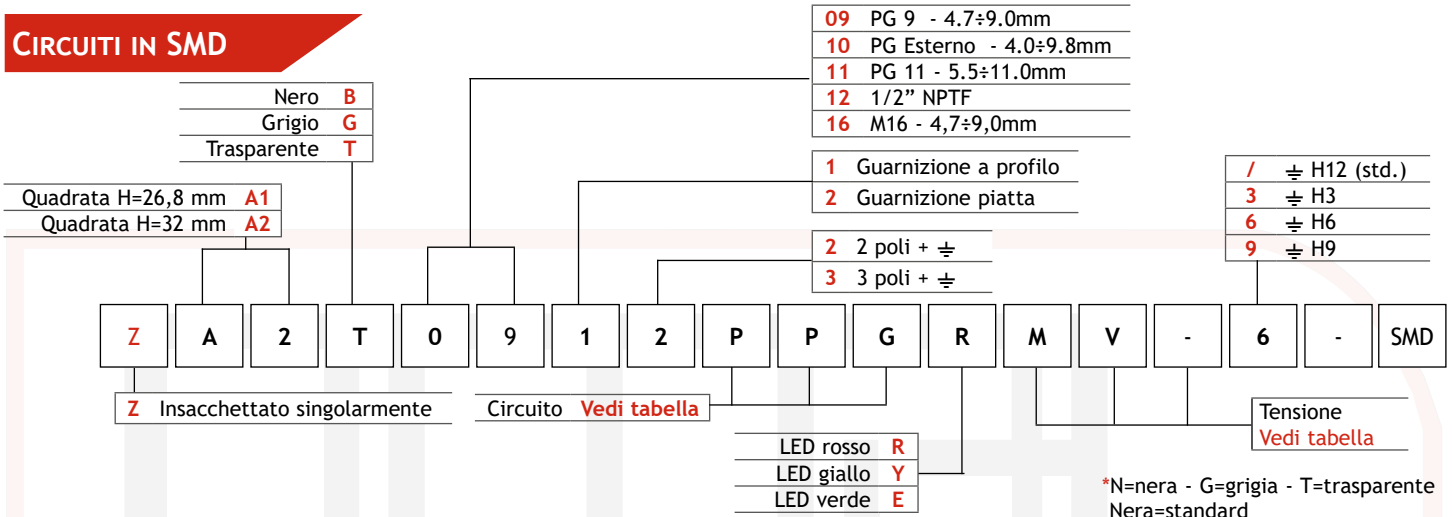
CIRCUITI IN SMD

| | |
|---|---|
| Nero | B |
| Grigio | G |
| Trasparente | T |

| | |
|---|---|
| Quadrata H=26,8 mm | A1 |
| Quadrata H=32 mm | A2 |

| | |
|---|---|
| 09 | PG 9 - 4.7÷9.0mm |
| 10 | PG Esterno - 4.0÷9.8mm |
| 11 | PG 11 - 5.5÷11.0mm |
| 12 | 1/2" NPTF |
| 16 | M16 - 4,7÷9,0mm |

| | |
|---|---|
| 1 | Guarnizione a profilo |
| 2 | Guarnizione piatta |

| | |
|---|---|
| / | ⏚ H12 (std.) |
| 3 | ⏚ H3 |
| 6 | ⏚ H6 |
| 9 | ⏚ H9 |

| | |
|---|---|
| 2 | 2 poli + ⏚ |
| 3 | 3 poli + ⏚ |

| Z | A | 2 | T | 0 | 9 | 1 | 2 | P | P | G | R | M | V | - | 6 | - | SMD |
|---|---|---|---|---|---|---|---|---|---|---|---|---|---|---|---|---|---|

Z Insacchettato singolarmente

Circuito Vedi tabella

Tensione
Vedi tabella

| | |
|---|---|
| LED rosso | R |
| LED giallo | Y |
| LED verde | E |

*N=nera - G=grigia - T=trasparente
Nera=standard